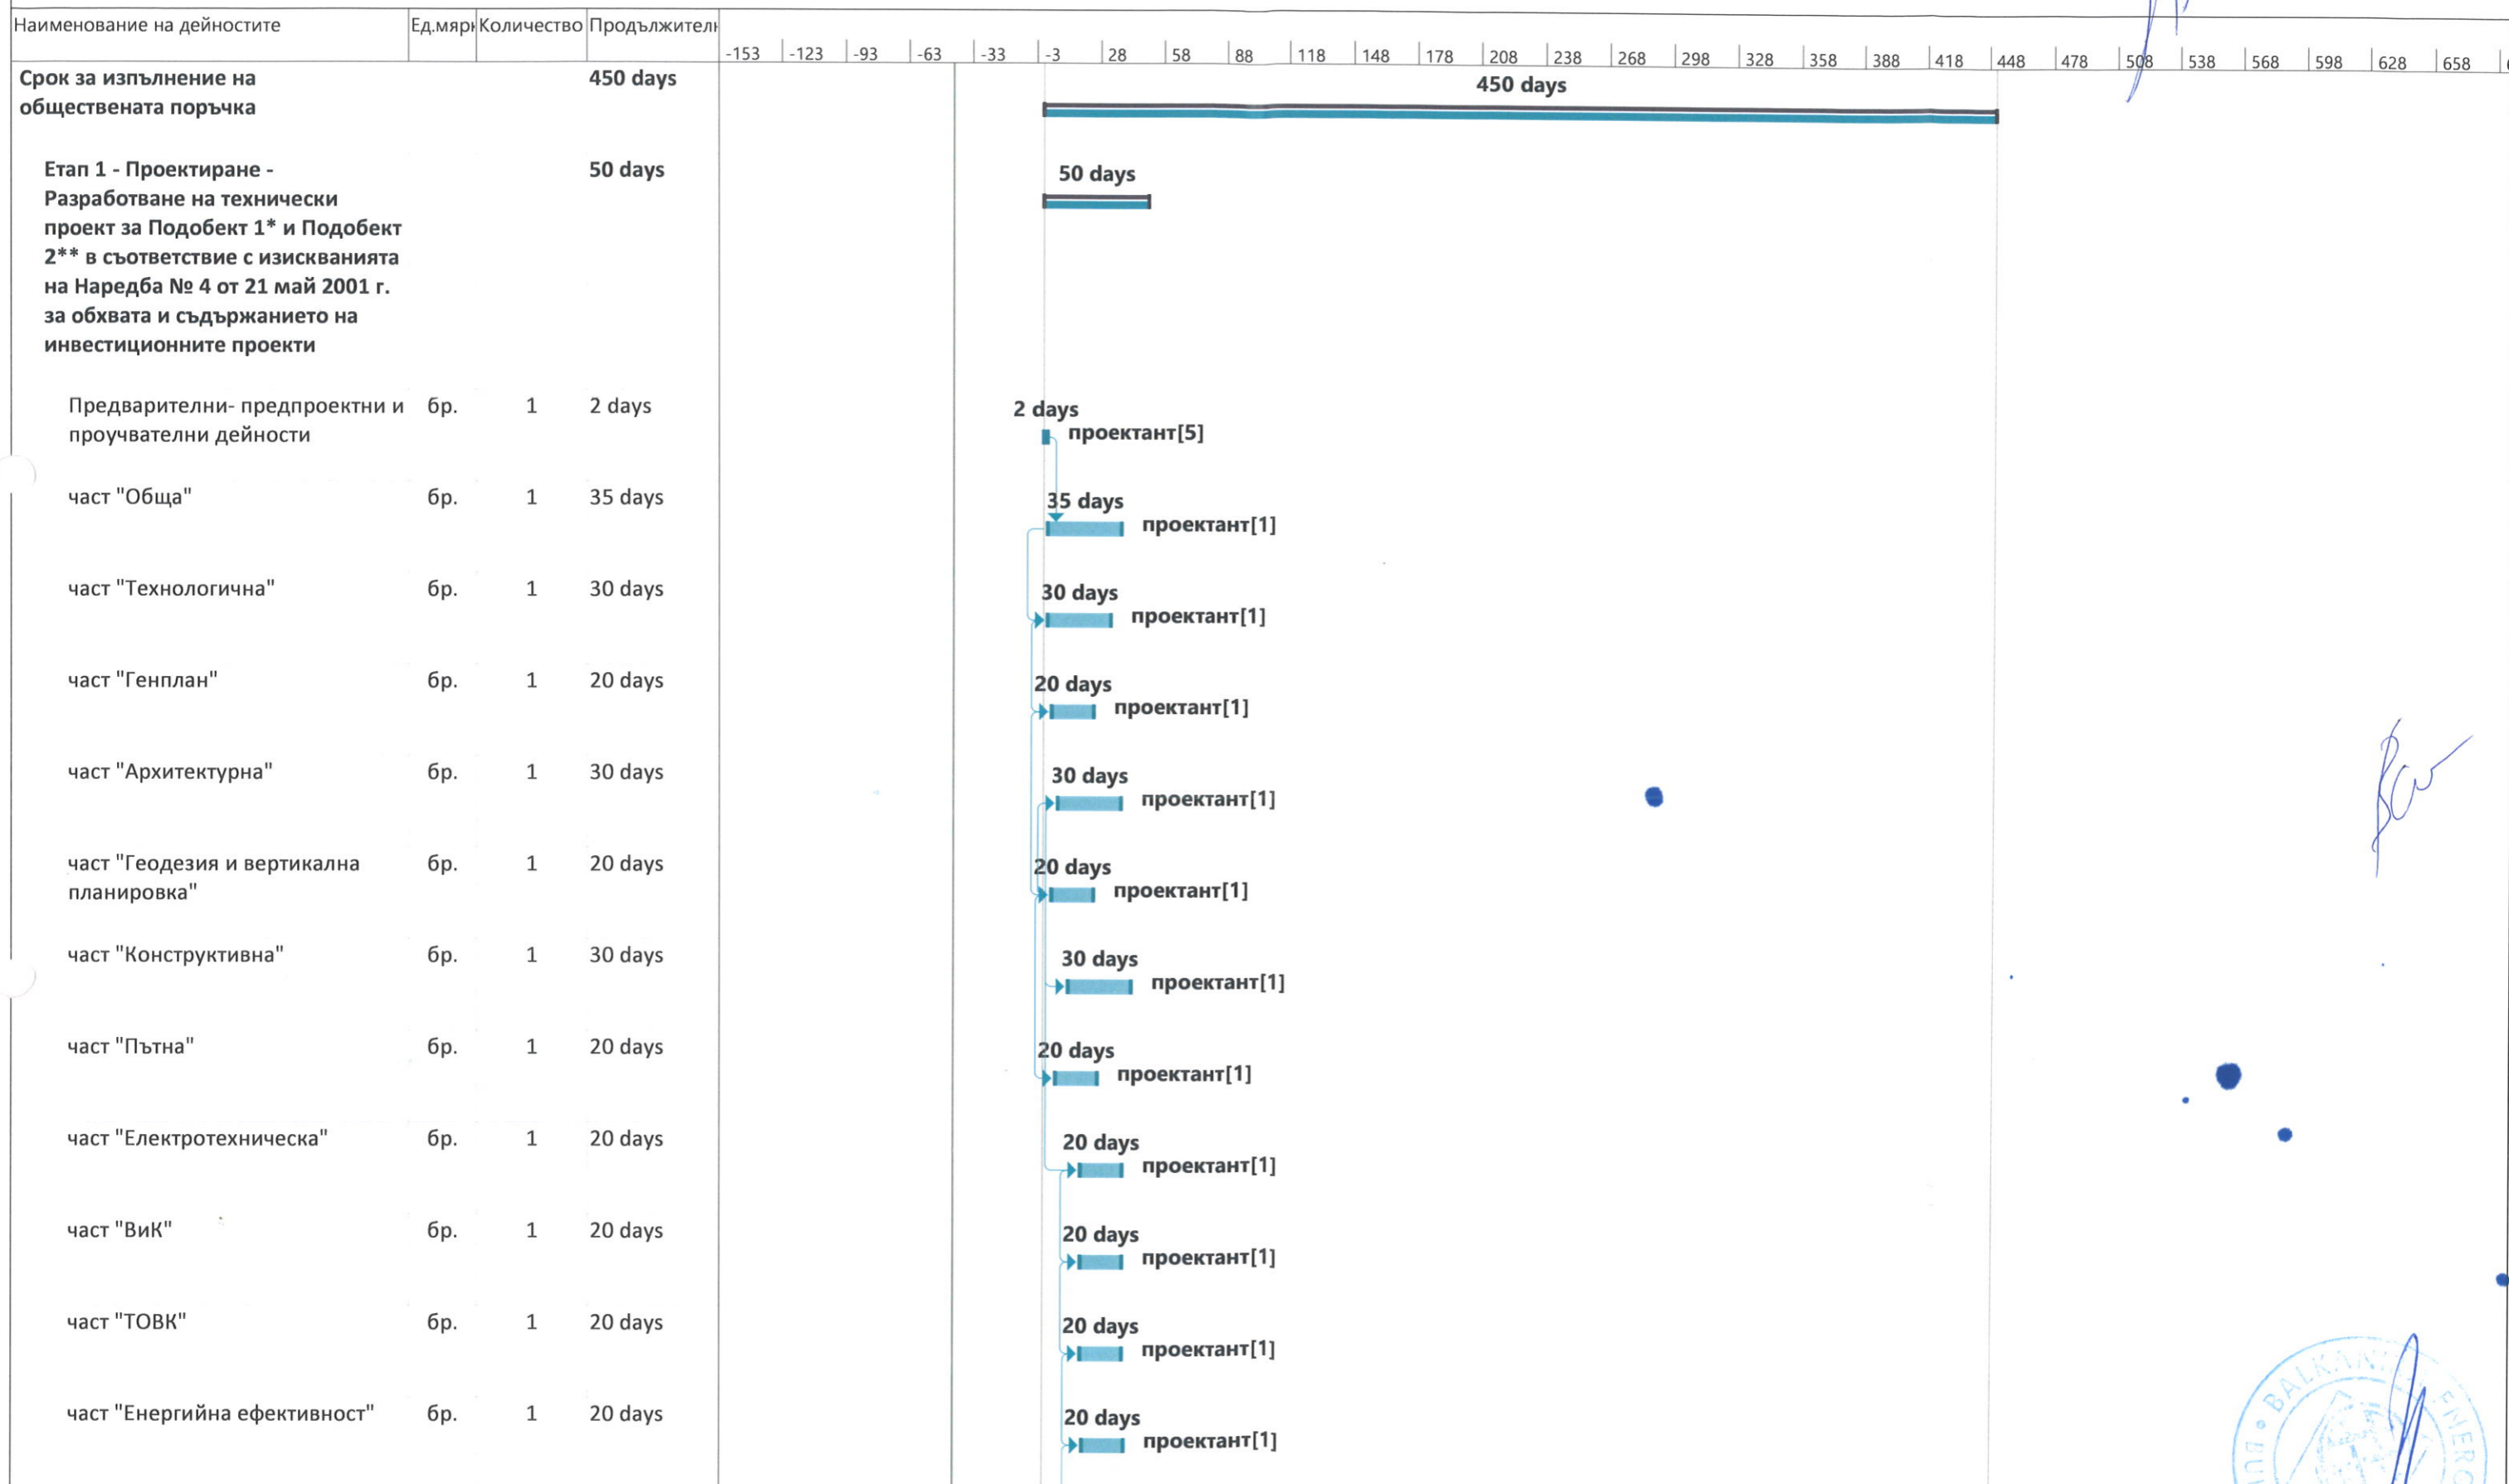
| Наименование на дейностите | Ед.мярк | Количество | Продължителн |
|---|---|---|---|
| Срок за изпълнение на обществената поръчка | | | 450 days |
| Етап 1 - Проектиране - Разработване на технически проект за Подобект 1* и Подобект 2** в съответствие с изискванията на Наредба № 4 от 21 май 2001 г. за обхвата и съдържанието на инвестиционните проекти | | | 50 days |
| Предварителни- предпроектни и проучвателни дейности | бр. | 1 | 2 days |
| част "Обща" | бр. | 1 | 35 days |
| част "Технологична" | бр. | 1 | 30 days |
| част "Генплан" | бр. | 1 | 20 days |
| част "Архитектурна" | бр. | 1 | 30 days |
| част "Геодезия и вертикална планировка" | бр. | 1 | 20 days |
| част "Конструктивна" | бр. | 1 | 30 days |
| част "Пътна" | бр. | 1 | 20 days |
| част "Електротехническа" | бр. | 1 | 20 days |
| част "ВиК" | бр. | 1 | 20 days |
| част "ТОВК" | бр. | 1 | 20 days |
| част "Енергийна ефективност" | бр. | 1 | 20 days |

-153 -123 -93 -63 -33 -3 28 58 88 118 148 178 208 238 268 298 328 358 388 418 448 478 508 538 568 598 628 658

450 days

50 days

2 days проектант[5]

35 days проектант[1]

30 days проектант[1]

20 days проектант[1]

30 days проектант[1]

20 days проектант[1]

30 days проектант[1]

20 days проектант[1]

20 days проектант[1]

20 days проектант[1]

20 days проектант[1]

20 days проектант[1]

BALKAN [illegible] ENERG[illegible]